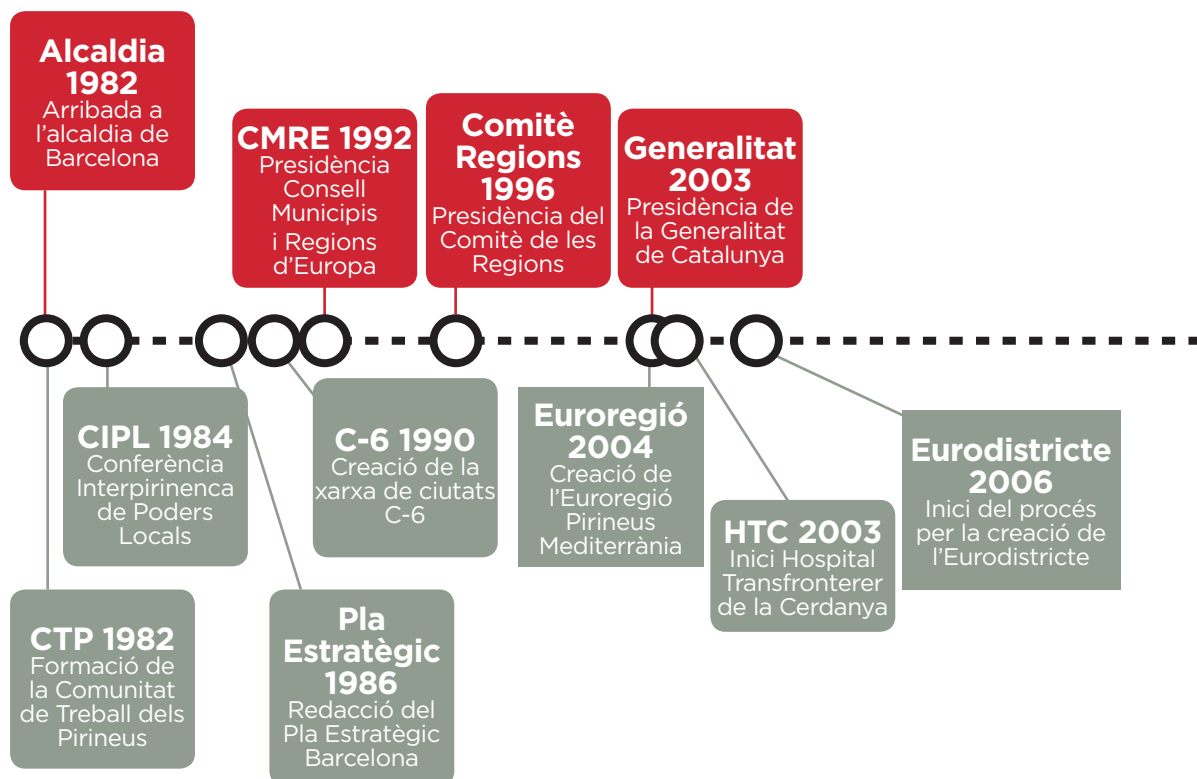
Alcaldia 1982
Arribada a l’alcaldia de Barcelona

CMRE 1992
Presidència Consell Municipis i Regions d’Europa

Comitè Regions 1996
Presidència del Comitè de les Regions

Generalitat 2003
Presidència de la Generalitat de Catalunya

CIPL 1984
Conferència Interpirinenca de Poders Locals

C-6 1990
Creació de la xarxa de ciutats C-6

Euroregió 2004
Creació de l’Euroregió Pirineus Mediterrània

Eurodistricte 2006
Inici del procés per la creació de l’Eurodistricte

HTC 2003
Inici Hospital Transfronterer de la Cerdanya

CTP 1982
Formació de la Comunitat de Treball dels Pirineus

Pla Estratègic 1986
Redacció del Pla Estratègic Barcelona